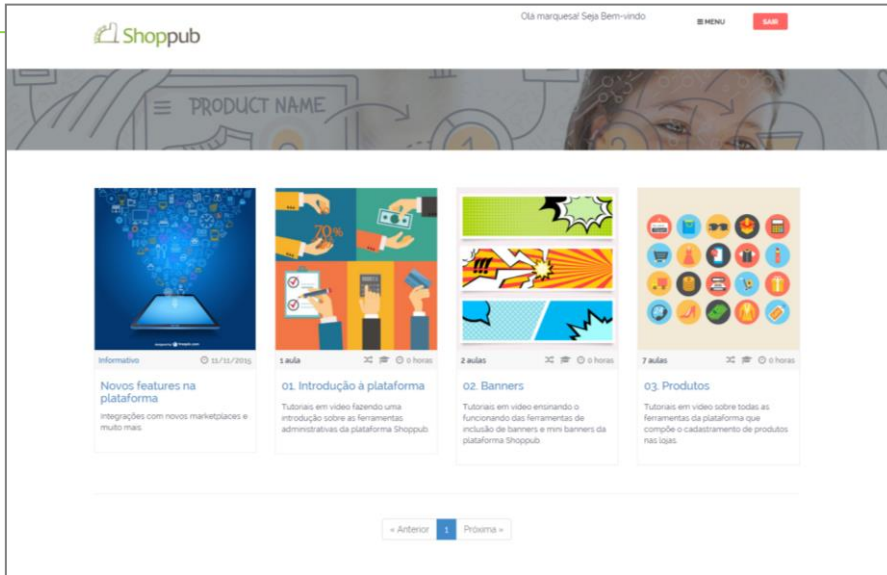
Shoppub

Olá marquesa! Seja Bem-vindo.

≡ MENU

SAIR

PRODUCT NAME

70%

Informativo

11/11/2015

Novos features na plataforma

Integrações com novos marketplaces e muito mais.

1 aula

0 horas

01. Introdução à plataforma

Tutoriais em vídeo fazendo uma introdução sobre as ferramentas administrativas da plataforma Shoppub.

2 aulas

0 horas

02. Banners

Tutoriais em vídeo ensinando o funcionando das ferramentas de inclusão de banners e mini banners da plataforma Shoppub.

7 aulas

0 horas

03. Produtos

Tutoriais em vídeo sobre todas as ferramentas da plataforma que compõe o cadastramento de produtos nas lojas.

« Anterior 1 Próxima »